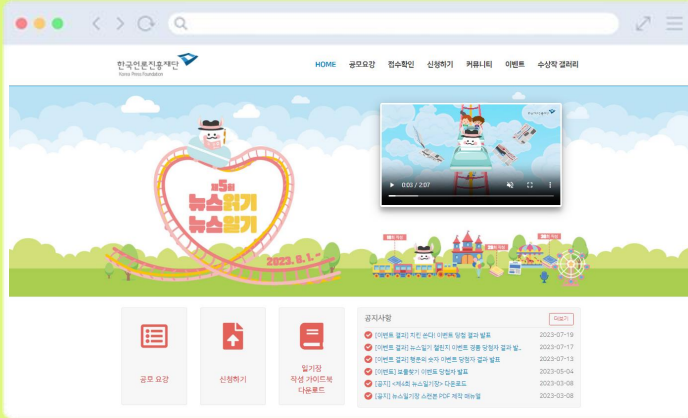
한국언론진흥재단
Korea Press Foundation

HOME 공모요강 접수확인 신청하기 커뮤니티 이벤트 수상작 갤러리

제5회
뉴스읽기
뉴스일기
2023. 6. 1. ~

0:03 / 2:07

공모 요강

신청하기

일기장
작성 가이드북
다운로드

공지사항 더보기

[이벤트 결과] 치킨 준다! 이벤트 당첨 결과 발표 2023-07-19
[이벤트 결과] 뉴스일기 챌린지 이벤트 명품 당첨자 결과 발... 2023-07-17
[이벤트 결과] 행운의 숫자 이벤트 당첨자 결과 발표 2023-07-13
[이벤트] 포플찾기 이벤트 당첨자 발표 2023-05-04
[공지] <제4회 뉴스일기장> 다운로드 2023-03-08
[공지] 뉴스일기장 소프트 PDF 제작 매뉴얼 2023-03-08